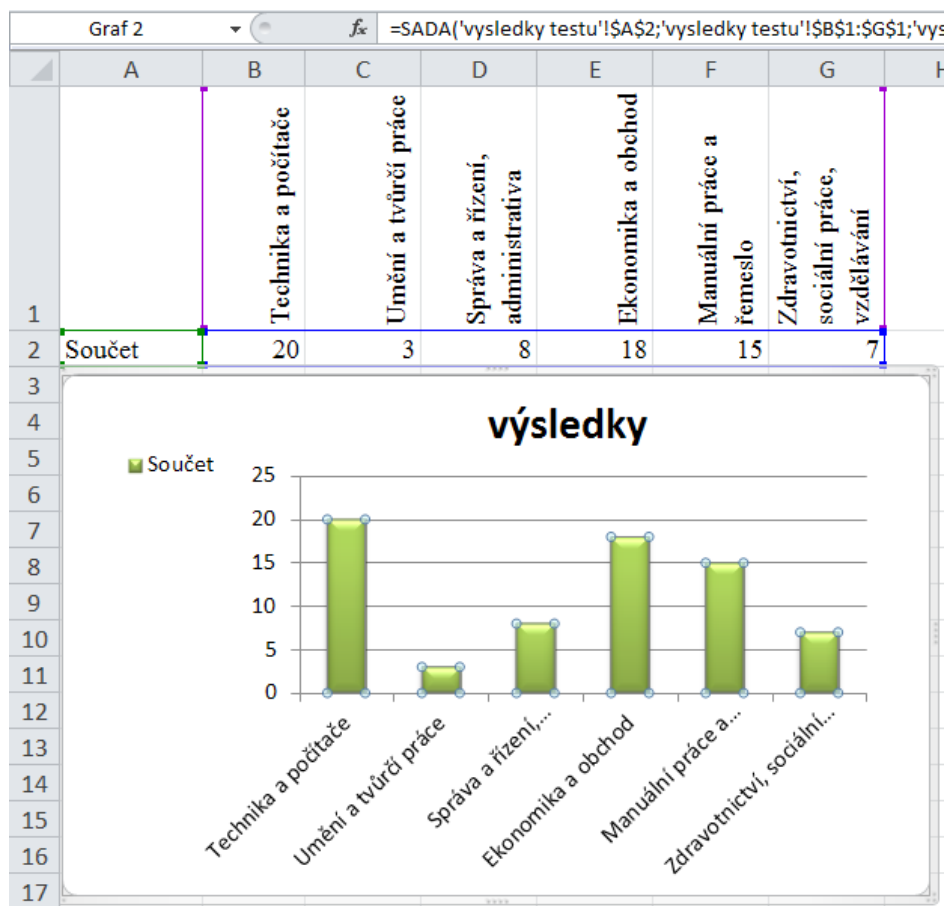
Graf 2 $f_x$ =SADA('vysledky testu'!$A$2;'vysledky testu'!$B$1:$G$1;'vys

| | A | B | C | D | E | F | G | H |
|---|---|---|---|---|---|---|---|---|
| 1 | | Technika a počítače | Umění a tvůrčí práce | Správa a řízení, administrativa | Ekonomika a obchod | Manuální práce a řemeslo | Zdravotnictví, sociální práce, vzdělávání | |
| 2 | Součet | 20 | 3 | 8 | 18 | 15 | 7 | |
| 3 | | | | | | | | |
| 4 | | | | | | | | |
| 5 | | | | | | | | |
| 6 | | | | | | | | |
| 7 | | | | | | | | |
| 8 | | | | | | | | |
| 9 | | | | | | | | |
| 10 | | | | | | | | |
| 11 | | | | | | | | |
| 12 | | | | | | | | |
| 13 | | | | | | | | |
| 14 | | | | | | | | |
| 15 | | | | | | | | |
| 16 | | | | | | | | |
| 17 | | | | | | | | |

výsledky

Součet

25
20
15
10
5
0

Technika a počítače
Umění a tvůrčí práce
Správa a řízení,...
Ekonomika a obchod
Manuální práce a...
Zdravotnictví, sociální...